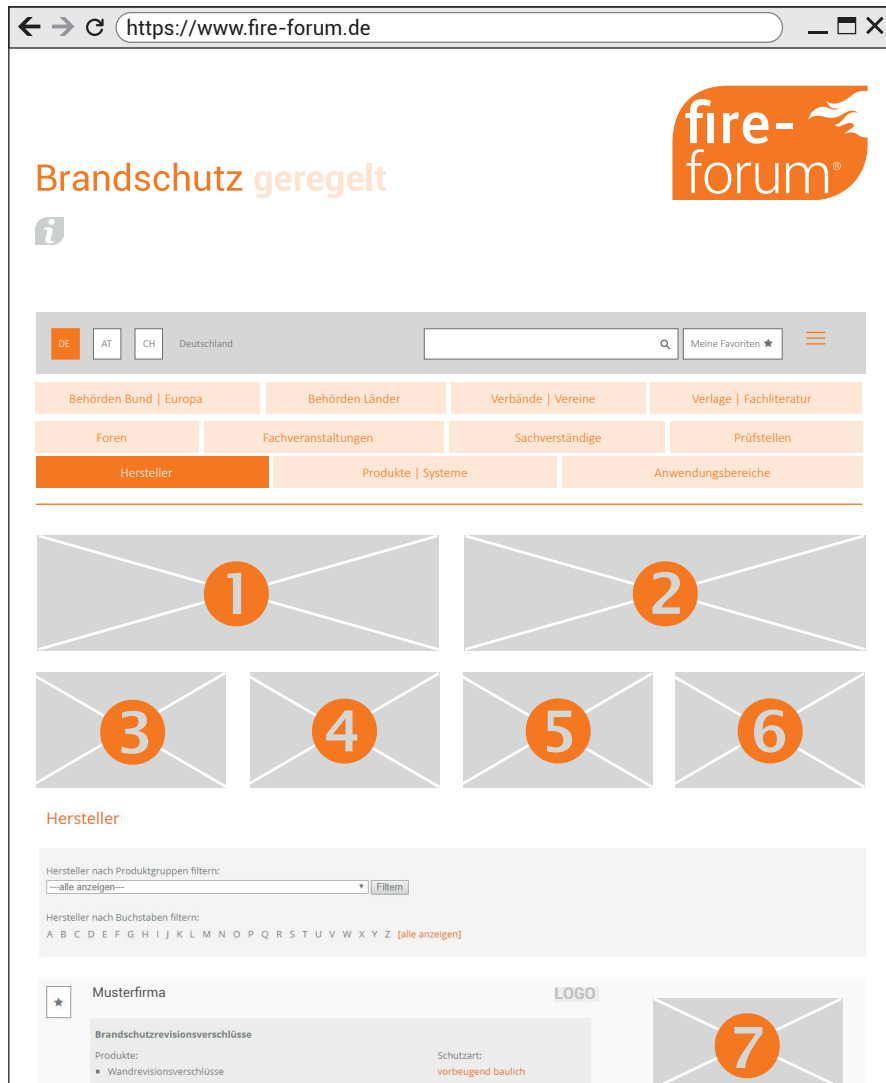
https://www.fire-forum.de

fire-forum®

Brandschutz geregelt

i

DE AT CH Deutschland

Meine Favoriten ★

Behörden Bund | Europa
Behörden Länder
Verbände | Vereine
Verlage | Fachliteratur
Foren
Fachveranstaltungen
Sachverständige
Prüfstellen
Hersteller
Produkte | Systeme
Anwendungsbereiche

1
2
3
4
5
6

Hersteller

Hersteller nach Produktgruppen filtern:
---alle anzeigen---
Filtern

Hersteller nach Buchstaben filtern:
A B C D E F G H I J K L M N O P Q R S T U V W X Y Z [alle anzeigen]

★ Musterfirma

LOGO

Brandschutzrevisionsverschlüsse

Produkte:
▪ Wandrevisionsverschlüsse

Schutzart:
vorbeugend baulich

7